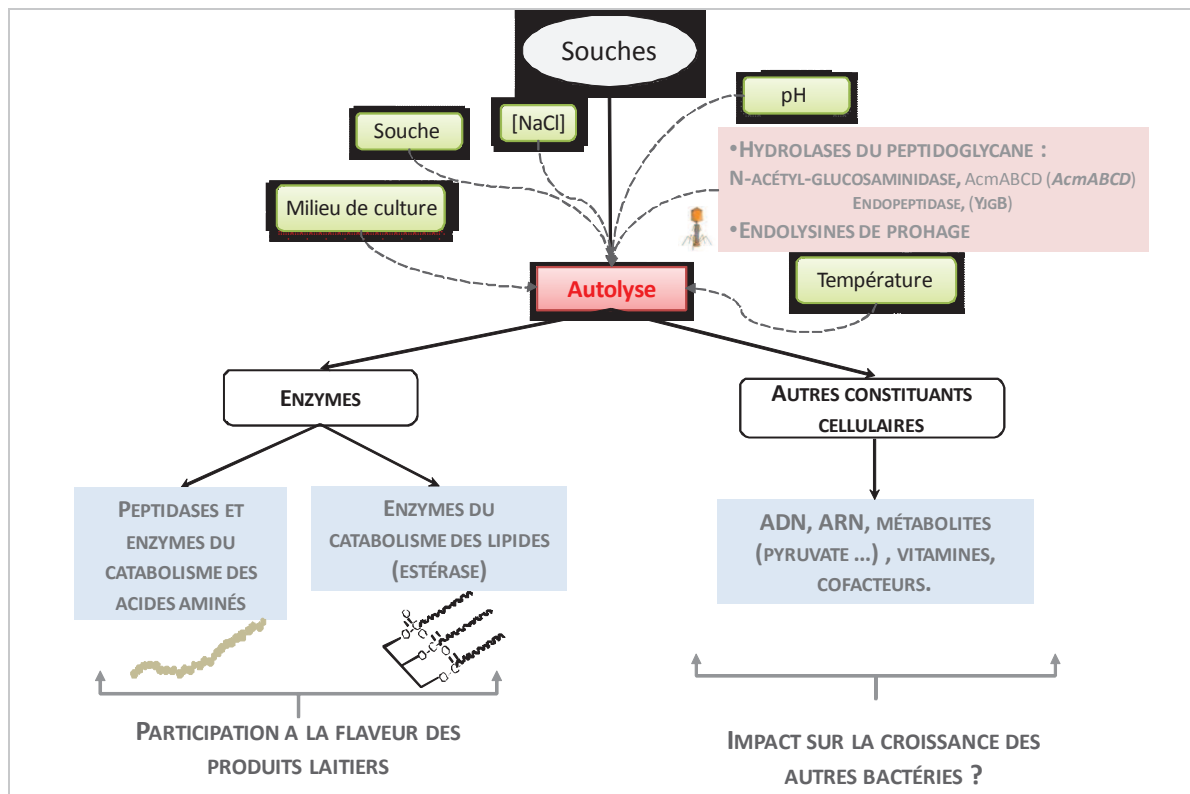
Souches

Souche

[NaCl]

pH

Milieu de culture

•Hydrolases du peptidoglycane :
N-acétyl-glucosaminidase, AcmABCD (*AcmABCD*)
Endopeptidase, (YjgB)
•Endolysines de prohage

Température

Autolyse

Enzymes

Autres constituants cellulaires

Peptidases et enzymes du catabolisme des acides aminés

Enzymes du catabolisme des lipides (estérase)

ADN, ARN, métabolites (pyruvate ...) , vitamines, cofacteurs.

Participation a la flaveur des produits laitiers

Impact sur la croissance des autres bactéries ?